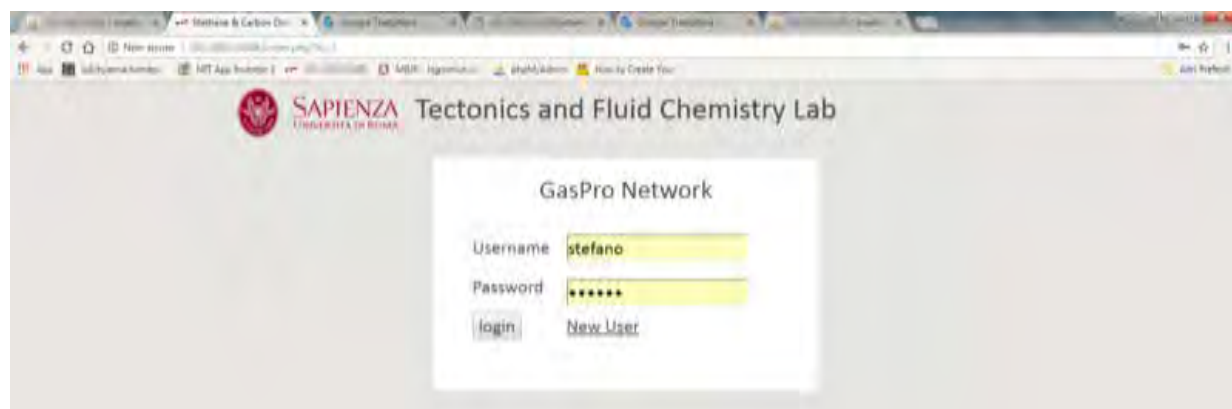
Methane & Carbon Di... Google Translate Google Translate

Non sicuro

App MIT App Inventor 2 MBR phpMyAdmin How to Create You

SAPIENZA UNIVERSITÀ DI ROMA Tectonics and Fluid Chemistry Lab

GasPro Network

Username stefano

Password ••••••

login New User